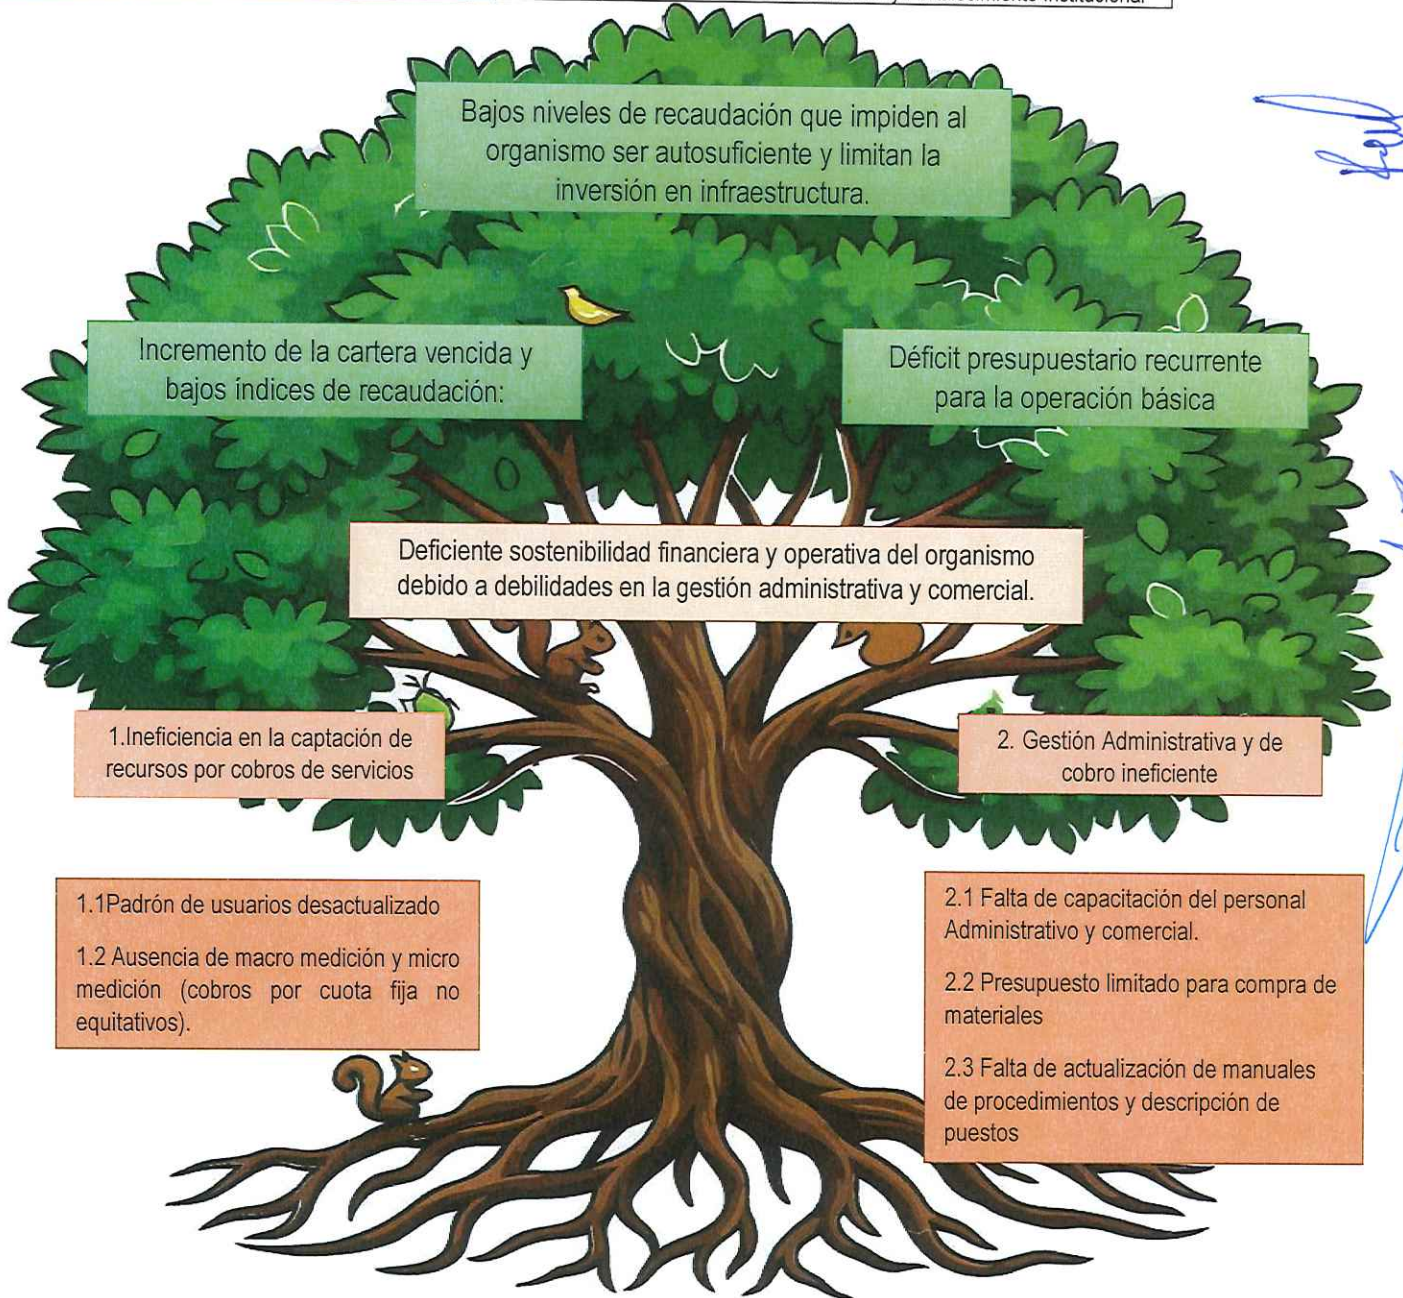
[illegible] institucional

Bajos niveles de recaudación que impiden al organismo ser autosuficiente y limitan la inversión en infraestructura.

Incremento de la cartera vencida y bajos índices de recaudación:

Déficit presupuestario recurrente para la operación básica

Deficiente sostenibilidad financiera y operativa del organismo debido a debilidades en la gestión administrativa y comercial.

1.Ineficiencia en la captación de recursos por cobros de servicios

2. Gestión Administrativa y de cobro ineficiente

1.1Padrón de usuarios desactualizado

1.2 Ausencia de macro medición y micro medición (cobros por cuota fija no equitativos).

2.1 Falta de capacitación del personal Administrativo y comercial.

2.2 Presupuesto limitado para compra de materiales

2.3 Falta de actualización de manuales de procedimientos y descripción de puestos